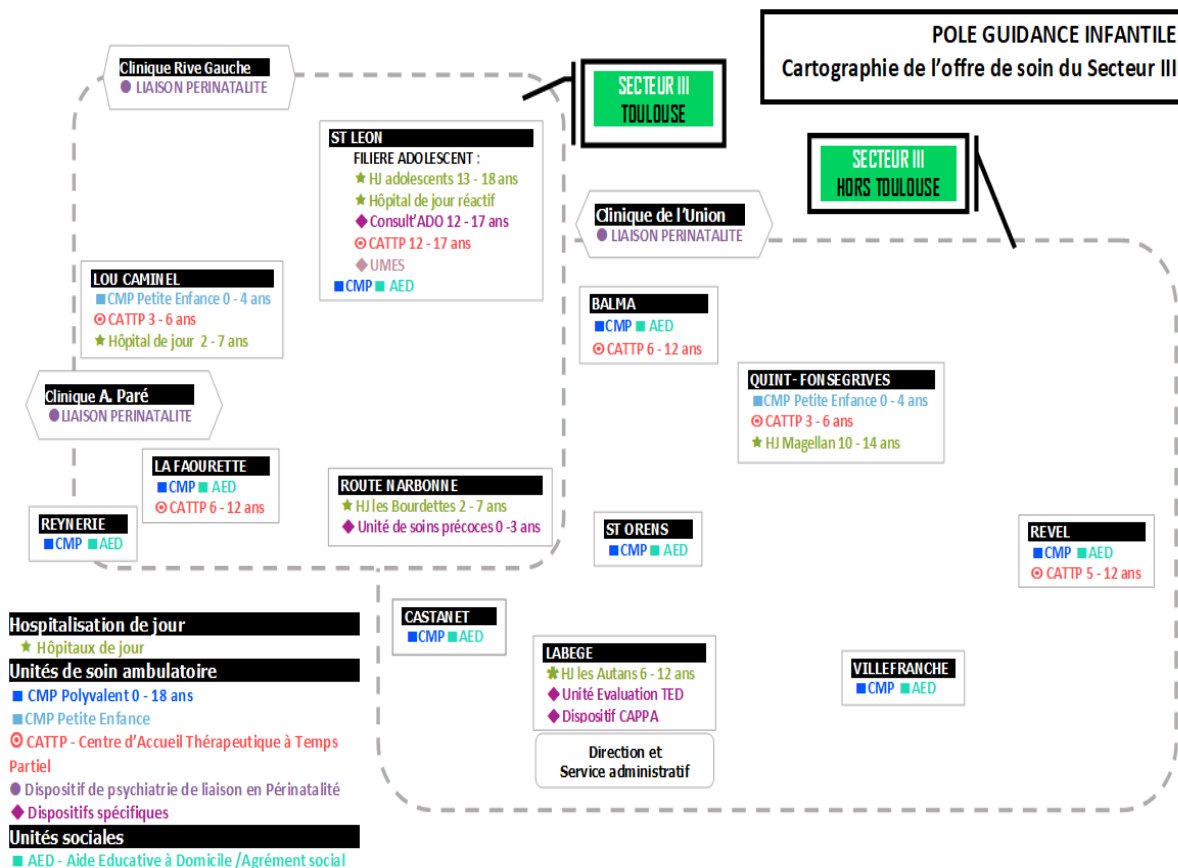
POLE GUIDANCE INFANTILE
Cartographie de l'offre de soin du Secteur III

SECTEUR III TOULOUSE

SECTEUR III HORS TOULOUSE

Clinique Rive Gauche
● LIAISON PERINATALITE

ST LEON
FILIERE ADOLESCENT :
★ HJ adolescents 13 - 18 ans
★ Hôpital de jour réactif
◆ Consult'ADO 12 - 17 ans
⊙ CATTP 12 - 17 ans
◆ UMES
■ CMP ■ AED

Clinique de l'Union
● LIAISON PERINATALITE

LOU CAMINEL
■ CMP Petite Enfance 0 - 4 ans
⊙ CATTP 3 - 6 ans
★ Hôpital de jour 2 - 7 ans

BALMA
■ CMP ■ AED
⊙ CATTP 6 - 12 ans

Clinique A. Paré
● LIAISON PERINATALITE

QUINT - FONSEGRIVES
■ CMP Petite Enfance 0 - 4 ans
⊙ CATTP 3 - 6 ans
★ HJ Magellan 10 - 14 ans

LA FAOURETTE
■ CMP ■ AED
⊙ CATTP 6 - 12 ans

ROUTE NARBONNE
★ HJ les Bourdettes 2 - 7 ans
◆ Unité de soins précoces 0 -3 ans

REYNERIE
■ CMP ■ AED

ST ORENS
■ CMP ■ AED

REVEL
■ CMP ■ AED
⊙ CATTP 5 - 12 ans

CASTANET
■ CMP ■ AED

LABEGE
★ HJ les Autans 6 - 12 ans
◆ Unité Evaluation TED
◆ Dispositif CAPPA

VILLEFRANCHE
■ CMP ■ AED

Direction et Service administratif

Hospitalisation de jour
★ Hôpitaux de jour
Unités de soin ambulatoire
■ CMP Polyvalent 0 - 18 ans
■ CMP Petite Enfance
⊙ CATTP - Centre d'Accueil Thérapeutique à Temps Partiel
● Dispositif de psychiatrie de liaison en Périnatalité
◆ Dispositifs spécifiques
Unités sociales
■ AED - Aide Educative à Domicile /Agrément social